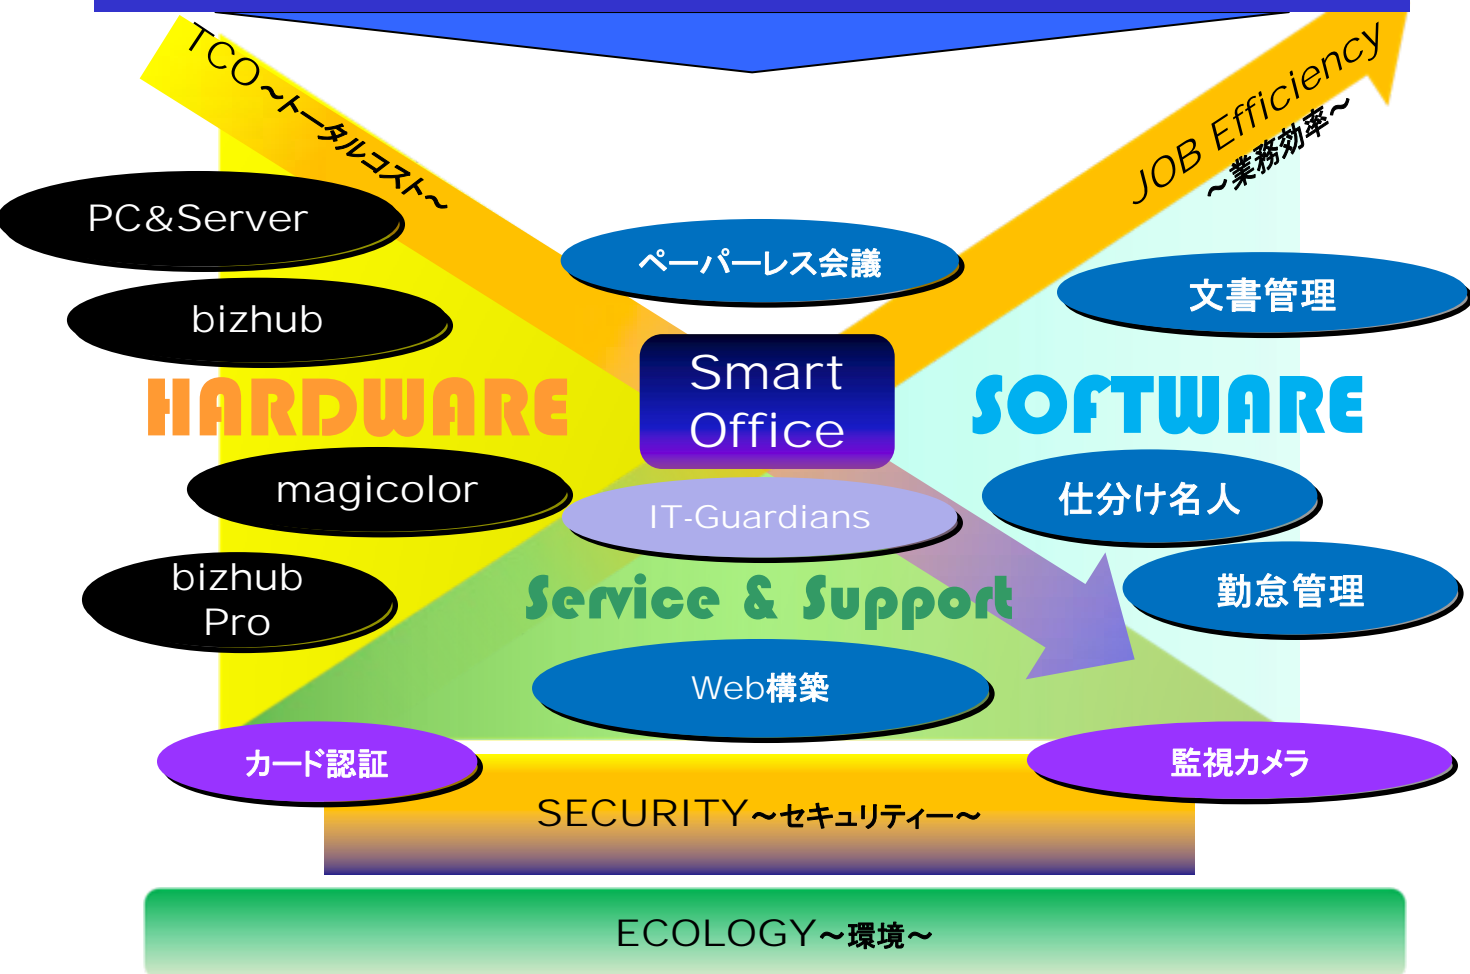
TCO～トータルコスト～

JOB Efficiency
～業務効率～

PC&Server

bizhub

ペーパーレス会議

文書管理

HARDWARE

Smart Office

SOFTWARE

magicolor

IT-Guardians

仕分け名人

bizhub Pro

Service & Support

勤怠管理

Web構築

カード認証

監視カメラ

SECURITY～セキュリティー～

ECOLOGY～環境～